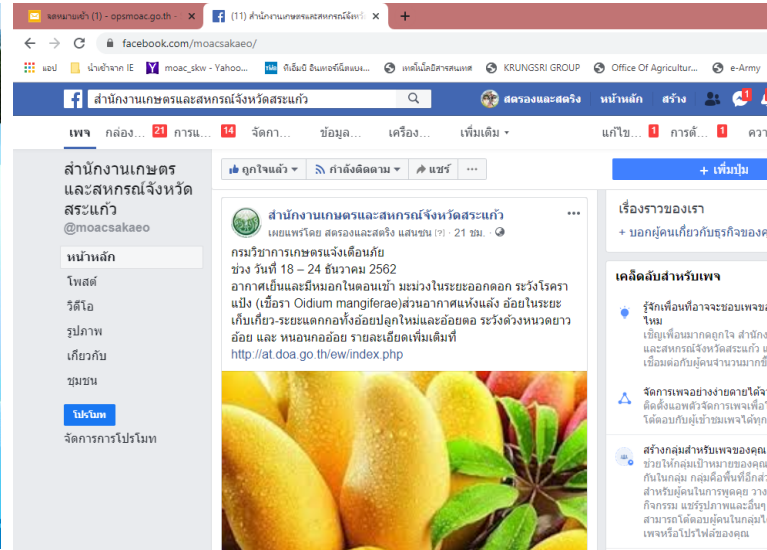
จดหมายเข้า (1) - opsmoac.go.th

(11) สำนักงานเกษตรและสหกรณ์จังหวัด

facebook.com/moacsakaeo/

แอป | นำเข้าจาก IE | moac_skw - Yahoo... | ทีเอ็มบี อินเทอร์เน็ตแบง... | เทคโนโลยีสารสนเทศ | KRUNGSRI GROUP | Office Of Agricultur... | e-Army

สำนักงานเกษตรและสหกรณ์จังหวัดสระแก้ว

สตรองและสตริง | หน้าหลัก | สร้าง | 1

เพจ | กล่อง... 21 | การแ... 14 | จัดกา... | ข้อมูล... | เครื่อง... | เพิ่มเติม | แก้ไข... 1 | การตั้... 1 | ความ

สำนักงานเกษตรและสหกรณ์จังหวัดสระแก้ว
@moacsakaeo

หน้าหลัก
โพสต์
วิดีโอ
รูปภาพ
เกี่ยวกับ
ชุมชน

โปรโมท
จัดการการโปรโมท

ถูกใจแล้ว | กำลังติดตาม | แชร์ | ...

+ เพิ่มปุ่ม

สำนักงานเกษตรและสหกรณ์จังหวัดสระแก้ว
เผยแพร่โดย สตรองและสตริง แสนชน [?] · 21 ชม. ·

กรมวิชาการเกษตรแจ้งเตือนภัย
ช่วง วันที่ 18 – 24 ธันวาคม 2562
อากาศเย็นและมีหมอกในตอนเช้า มะม่วงในระยะออกดอก ระวังโรคราแป้ง (เชื้อรา Oidium mangiferae)ส่วนอากาศแห้งแล้ง อ้อยในระยะเก็บเกี่ยว-ระยะแตกกอทั้งอ้อยปลูกใหม่และอ้อยตอ ระวังด้วงหนวดยาวอ้อย และ หนอนกออ้อย รายละเอียดเพิ่มเติมที่
http://at.doa.go.th/ew/index.php

เรื่องราวของเรา
+ บอกผู้คนเกี่ยวกับธุรกิจของค

เคล็ดลับสำหรับเพจ

รู้จักเพื่อนที่อาจจะชอบเพจข
ใหม่
เชิญเพื่อนมากดถูกใจ สำนัก
และสหกรณ์จังหวัดสระแก้ว
เชื่อมต่อกับผู้คนจำนวนมากขึ้

จัดการเพจอย่างง่ายดายได้จ
ดิดตั้งแอพตัวจัดการเพจเพื่อ
ได้ตอบกับผู้ชมเพจได้ทุก

สร้างกลุ่มสำหรับเพจของคุณ
ช่วยให้กลุ่มเป้าหมายของคุณ
กันในกลุ่ม กลุ่มคือพื้นที่อีกส
สำหรับผู้คนในการพูดคุย วาง
กิจกรรม แชร์รูปภาพและอื่นๆ
สามารถโต้ตอบผู้คนในกลุ่มใ
เพจหรือโปรไฟล์ของคุณ